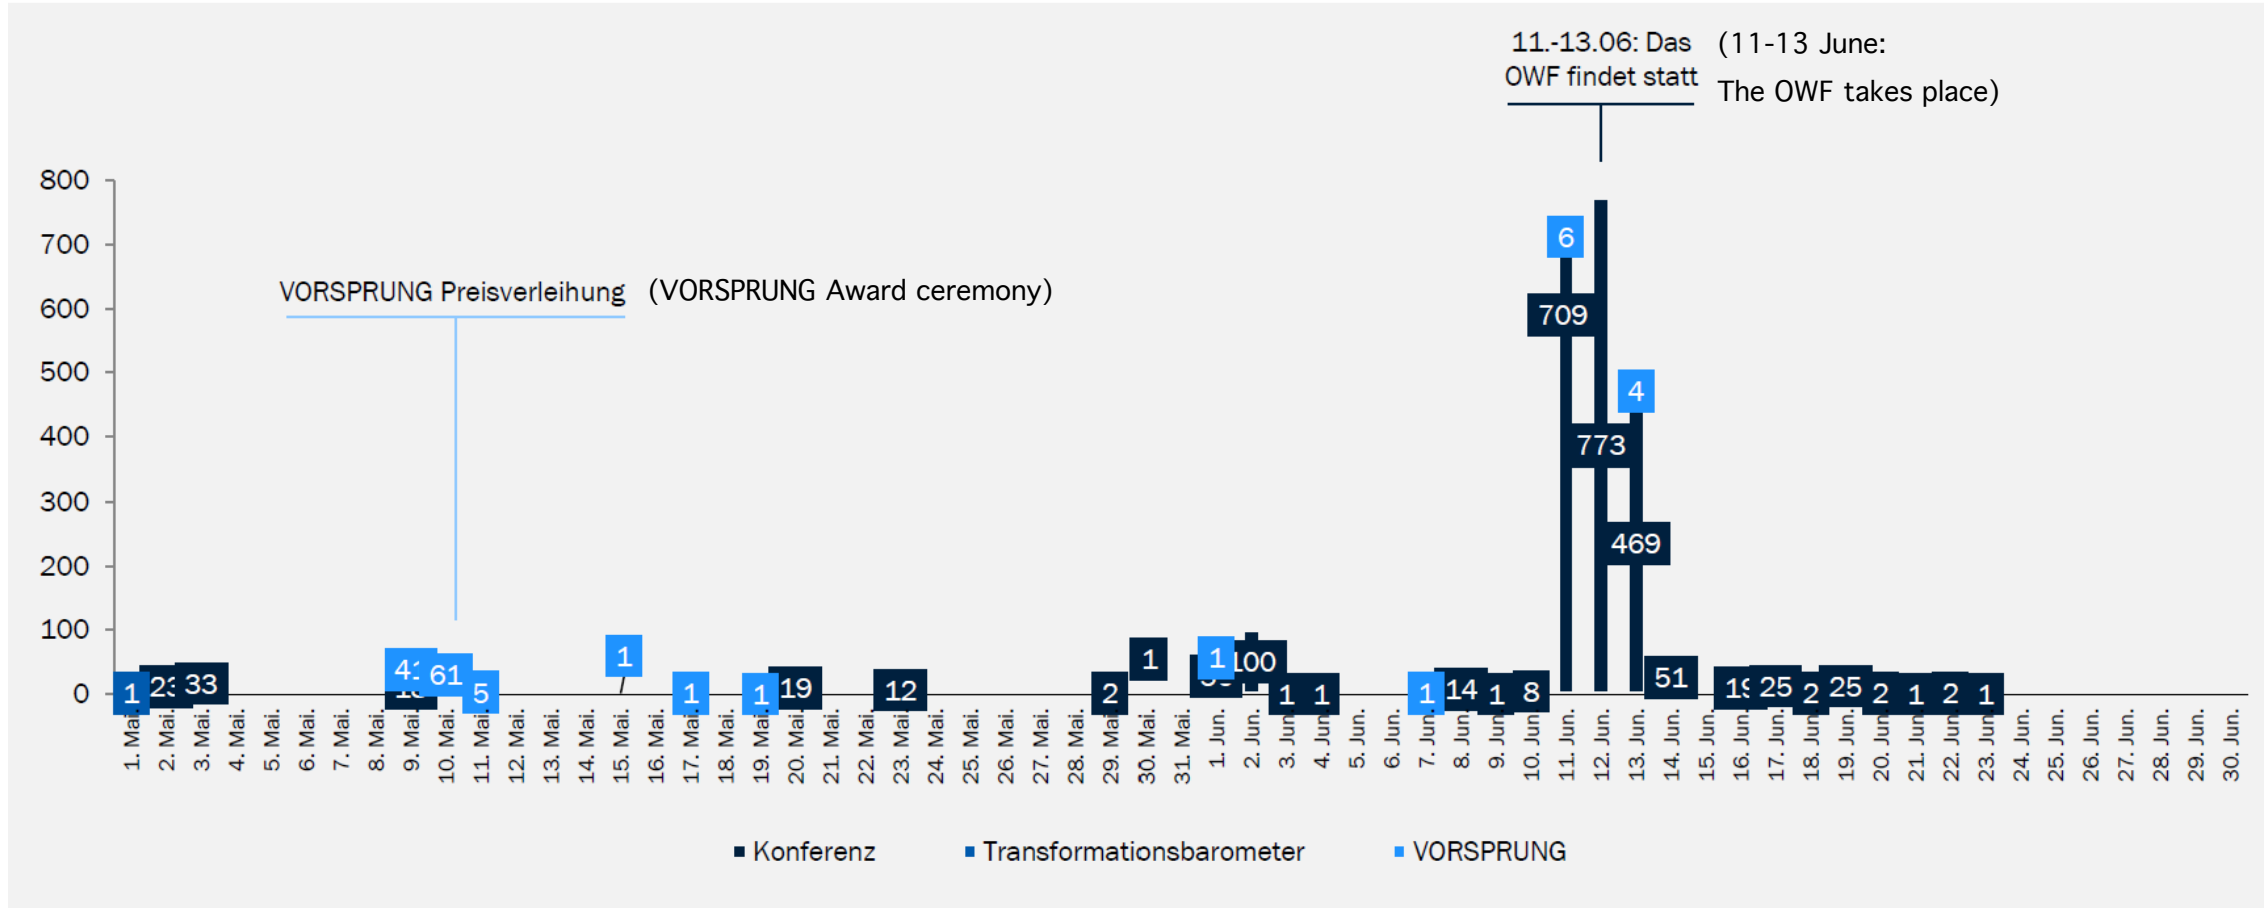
11.-13.06: Das OWF findet statt (11-13 June: The OWF takes place)

VORSPRUNG Preisverleihung (VORSPRUNG Award ceremony)

800
700
600
500
400
300
200
100
0

1 23 33 41 61 5 1 1 1 19 12 2 1 1 100 1 1 1 14 1 8 6 709 773 4 469 51 19 25 2 25 2 1 2 1

1. Mai. 2. Mai. 3. Mai. 4. Mai. 5. Mai. 6. Mai. 7. Mai. 8. Mai. 9. Mai. 10. Mai. 11. Mai. 12. Mai. 13. Mai. 14. Mai. 15. Mai. 16. Mai. 17. Mai. 18. Mai. 19. Mai. 20. Mai. 21. Mai. 22. Mai. 23. Mai. 24. Mai. 25. Mai. 26. Mai. 27. Mai. 28. Mai. 29. Mai. 30. Mai. 31. Mai. 1. Jun. 2. Jun. 3. Jun. 4. Jun. 5. Jun. 6. Jun. 7. Jun. 8. Jun. 9. Jun. 10. Jun. 11. Jun. 12. Jun. 13. Jun. 14. Jun. 15. Jun. 16. Jun. 17. Jun. 18. Jun. 19. Jun. 20. Jun. 21. Jun. 22. Jun. 23. Jun. 24. Jun. 25. Jun. 26. Jun. 27. Jun. 28. Jun. 29. Jun. 30. Jun.

Konferenz Transformationsbarometer VORSPRUNG